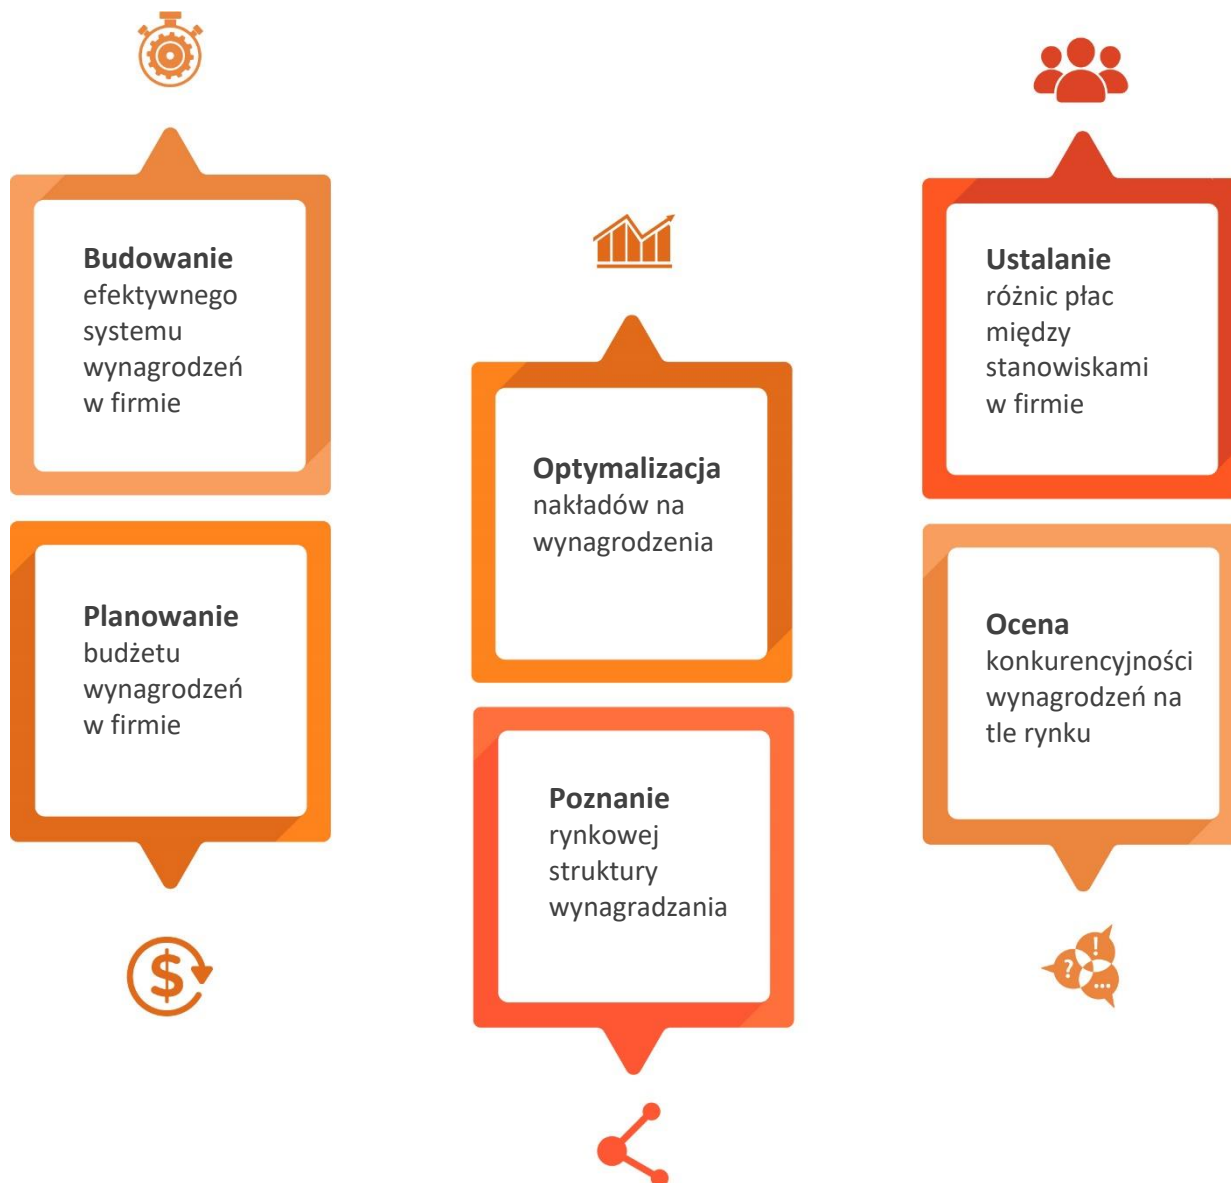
**Budowanie** efektywnego systemu wynagrodzeń w firmie

**Planowanie** budżetu wynagrodzeń w firmie

**Optymalizacja** nakładów na wynagrodzenia

**Poznanie** rynkowej struktury wynagradzania

**Ustalanie** różnic płac między stanowiskami w firmie

**Ocena** konkurencyjności wynagrodzeń na tle rynku

?
!
...